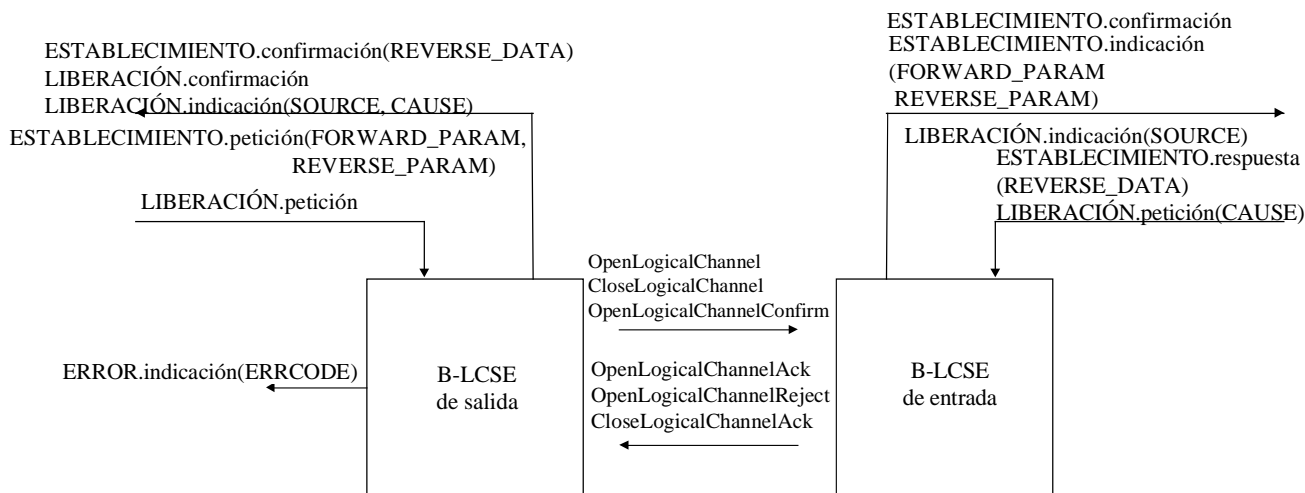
ESTABLECIMIENTO.confirmación(REVERSE_DATA)
LIBERACIÓN.confirmación
LIBERACIÓN.indicación(SOURCE, CAUSE)
ESTABLECIMIENTO.petición(FORWARD_PARAM, REVERSE_PARAM)
LIBERACIÓN.petición

ESTABLECIMIENTO.confirmación
ESTABLECIMIENTO.indicación
(FORWARD_PARAM
REVERSE_PARAM)
LIBERACIÓN.indicación(SOURCE)
ESTABLECIMIENTO.respuesta
(REVERSE_DATA)
LIBERACIÓN.petición(CAUSE)

OpenLogicalChannel
CloseLogicalChannel
OpenLogicalChannelConfirm

ERROR.indicación(ERRCODE)

B-LCSE
de salida

OpenLogicalChannelAck
OpenLogicalChannelReject
CloseLogicalChannelAck

B-LCSE
de entrada